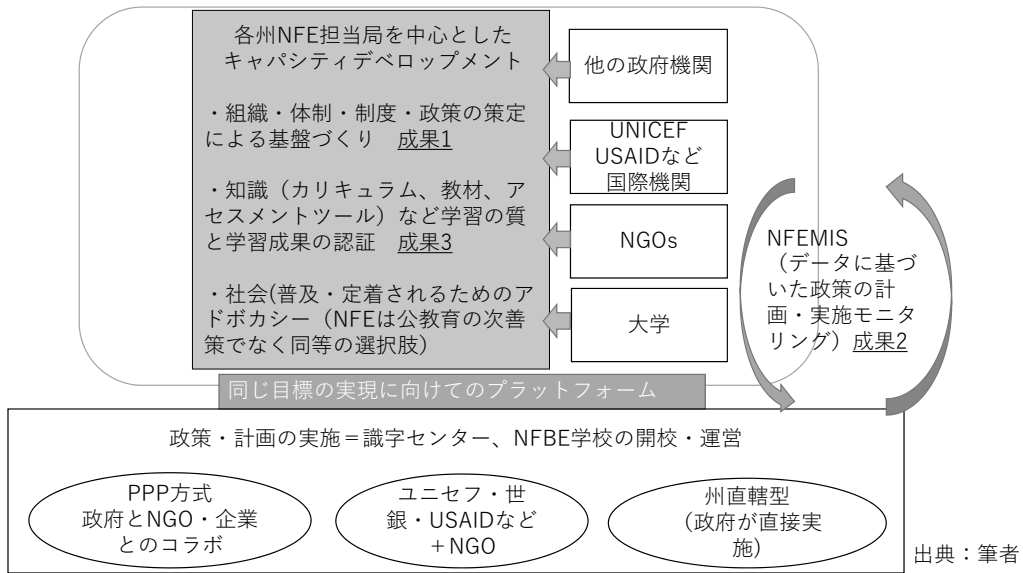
各州NFE担当局を中心としたキャパシティデベロップメント

・組織・体制・制度・政策の策定による基盤づくり　成果1

・知識（カリキュラム、教材、アセスメントツール）など学習の質と学習成果の認証　成果3

・社会(普及・定着されるためのアドボカシー（NFEは公教育の次善策でなく同等の選択肢）

他の政府機関

UNICEF USAIDなど国際機関

NGOs

大学

NFEMIS（データに基づいた政策の計画・実施モニタリング）成果2

同じ目標の実現に向けてのプラットフォーム

政策・計画の実施＝識字センター、NFBE学校の開校・運営

PPP方式 政府とNGO・企業とのコラボ

ユニセフ・世銀・USAIDなど ＋NGO

州直轄型（政府が直接実施）

出典：筆者